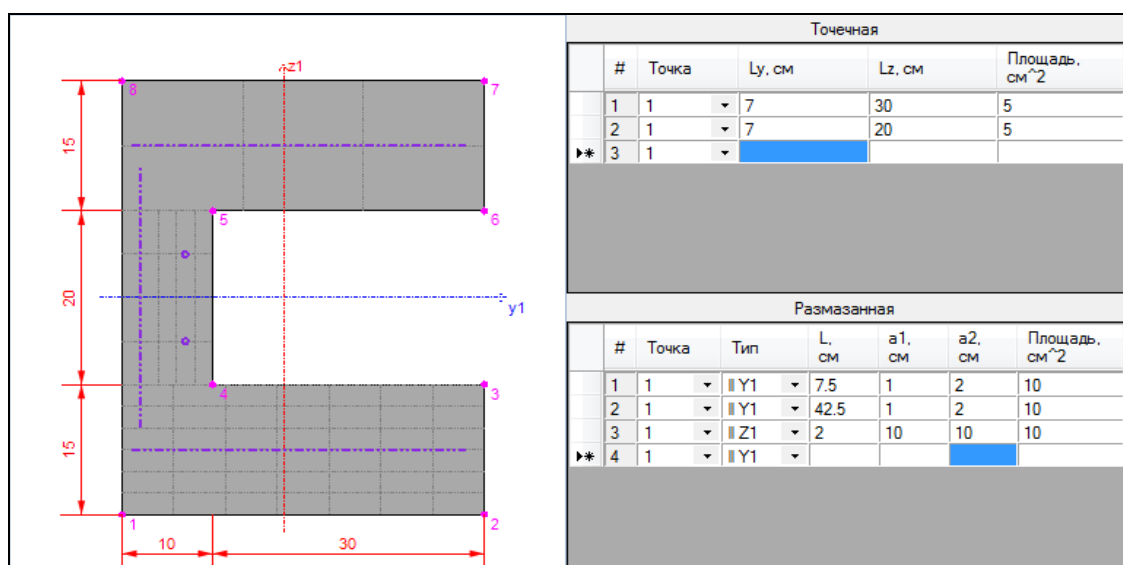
z1
8
7
15
5
6
20
y1
4
3
15
1
2
10
30

Точечная

| # | Точка | Ly, см | Lz, см | Площадь, см^2 |
|---|---|---|---|---|
| 1 | 1 | 7 | 30 | 5 |
| 2 | 1 | 7 | 20 | 5 |
| 3 | 1 | | | |

Размазанная

| # | Точка | Тип | L, см | a1, см | a2, см | Площадь, см^2 |
|---|---|---|---|---|---|---|
| 1 | 1 | ‖ Y1 | 7.5 | 1 | 2 | 10 |
| 2 | 1 | ‖ Y1 | 42.5 | 1 | 2 | 10 |
| 3 | 1 | ‖ Z1 | 2 | 10 | 10 | 10 |
| 4 | 1 | ‖ Y1 | | | | |